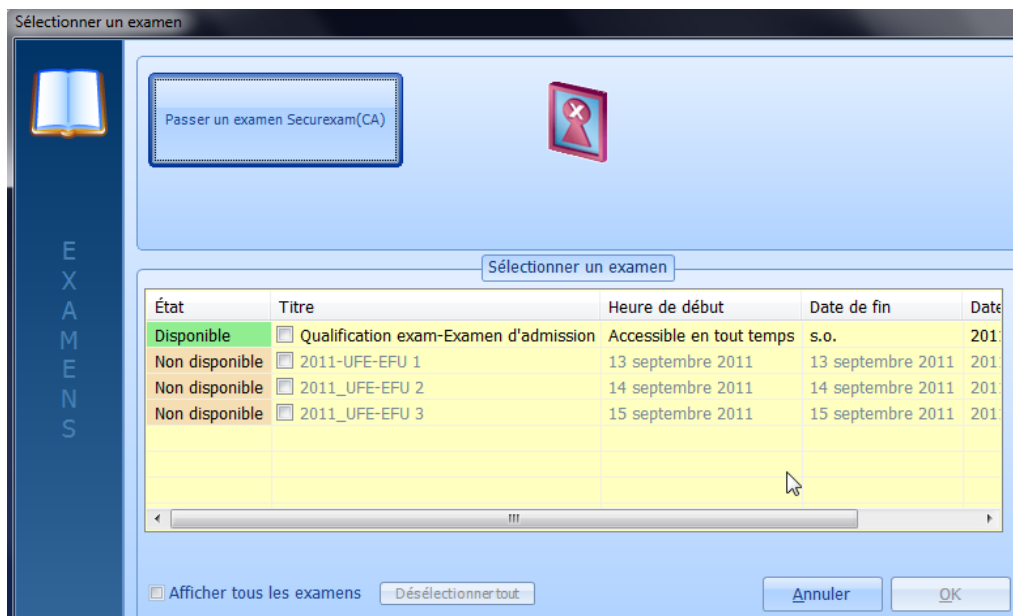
Sélectionner un examen

EXAMENS

Passer un examen Securexam(CA)

Sélectionner un examen

| État | Titre | Heure de début | Date de fin | Date |
|---|---|---|---|---|
| Disponible | Qualification exam-Examen d'admission | Accessible en tout temps | s.o. | 201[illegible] |
| Non disponible | 2011-UFE-EFU 1 | 13 septembre 2011 | 13 septembre 2011 | 201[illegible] |
| Non disponible | 2011_UFE-EFU 2 | 14 septembre 2011 | 14 septembre 2011 | 201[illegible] |
| Non disponible | 2011_UFE-EFU 3 | 15 septembre 2011 | 15 septembre 2011 | 201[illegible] |

Afficher tous les examens

Désélectionner tout

Annuler

OK